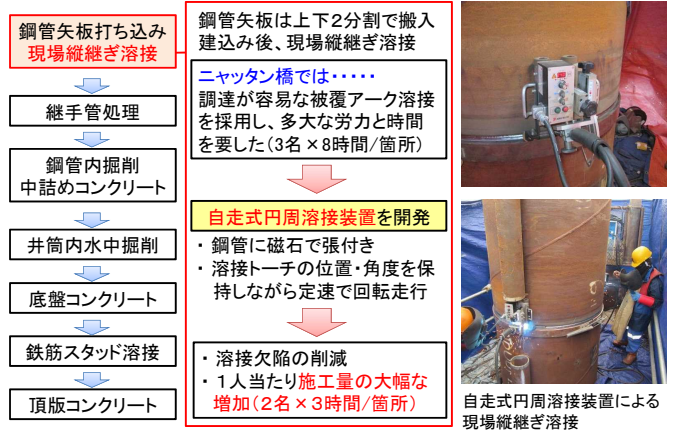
鋼管矢板打ち込み
現場縦継ぎ溶接

継手管処理

鋼管内掘削
中詰めコンクリート

井筒内水中掘削

底盤コンクリート

鉄筋スタッド溶接

頂版コンクリート

鋼管矢板は上下2分割で搬入建込み後、現場縦継ぎ溶接

ニャッタン橋では・・・・・
調達が容易な被覆アーク溶接を採用し、多大な労力と時間を要した（3名×8時間/箇所）

自走式円周溶接装置を開発

・鋼管に磁石で張付き
・溶接トーチの位置・角度を保持しながら定速で回転走行

・溶接欠陥の削減
・1人当たり施工量の大幅な増加（2名×3時間/箇所）

自走式円周溶接装置による
現場縦継ぎ溶接